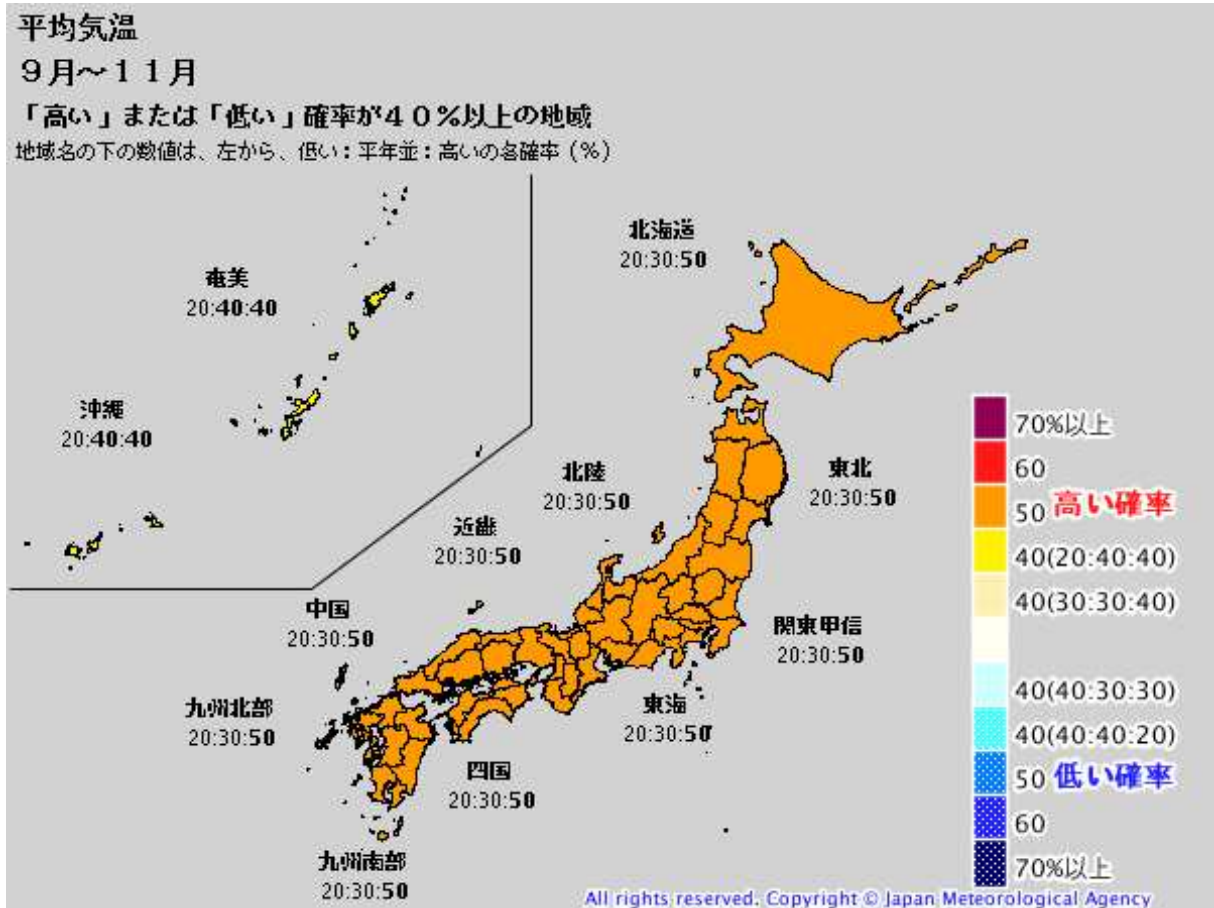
平均気温
９月～１１月
「高い」または「低い」確率が４０％以上の地域
地域名の下の数値は、左から、低い：平年並：高いの各確率（％）

北海道
20:30:50

奄美
20:40:40

沖縄
20:40:40

北陸
20:30:50

東北
20:30:50

近畿
20:30:50

中国
20:30:50

関東甲信
20:30:50

九州北部
20:30:50

東海
20:30:50

四国
20:30:50

九州南部
20:30:50

70%以上
60
50 高い確率
40(20:40:40)
40(30:30:40)
40(40:30:30)
40(40:40:20)
50 低い確率
60
70%以上

All rights reserved. Copyright © Japan Meteorological Agency